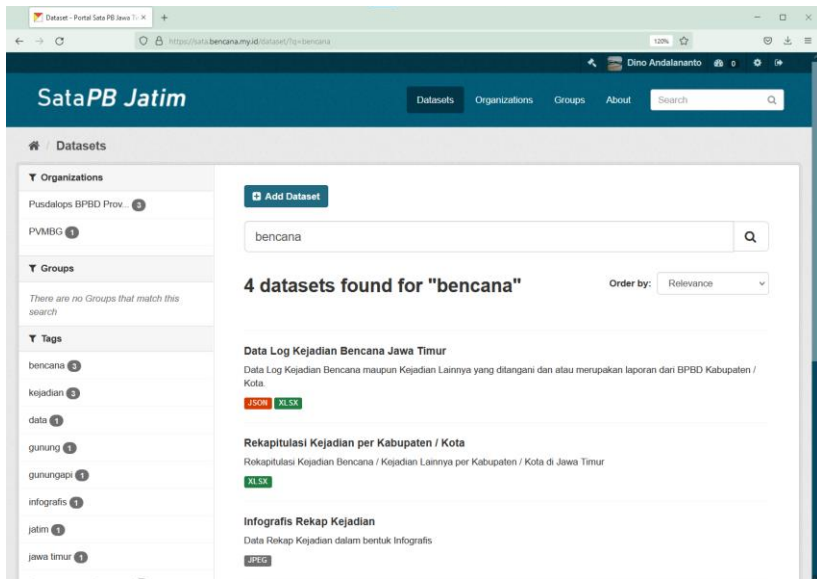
Dataset - Portal Sata PB Jawa T ×
https://sata.bencana.my.id/dataset/?q=bencana
120%
Dino Andalananto 0

SataPB Jatim
Datasets Organizations Groups About Search

Datasets

Organizations
Pusdalops BPBD Prov... 3
PVMBG 1

Groups
There are no Groups that match this search

Tags
bencana 3
kejadian 3
data 1
gunung 1
gunungapi 1
infografis 1
jatim 1
jawa timur 1

Add Dataset

bencana

4 datasets found for "bencana"
Order by: Relevance

Data Log Kejadian Bencana Jawa Timur
Data Log Kejadian Bencana maupun Kejadian Lainnya yang ditangani dan atau merupakan laporan dari BPBD Kabupaten / Kota.
JSON XLSX

Rekapitulasi Kejadian per Kabupaten / Kota
Rekapitulasi Kejadian Bencana / Kejadian Lainnya per Kabupaten / Kota di Jawa Timur
XLSX

Infografis Rekap Kejadian
Data Rekap Kejadian dalam bentuk Infografis
JPEG